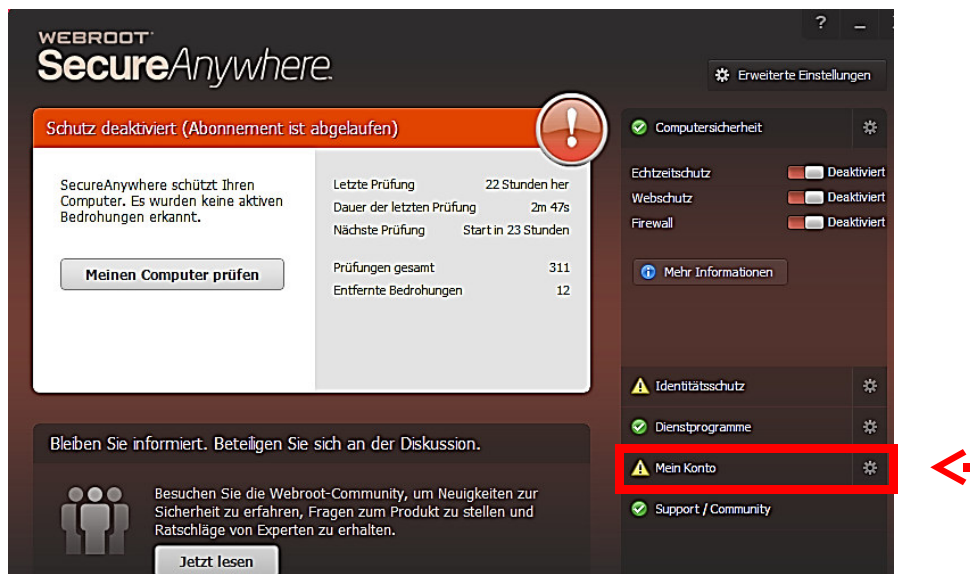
WEBROOT
SecureAnywhere.

?

Erweiterte Einstellungen

Schutz deaktiviert (Abonnement ist abgelaufen)

SecureAnywhere schützt Ihren Computer. Es wurden keine aktiven Bedrohungen erkannt.

Meinen Computer prüfen

| | |
|---|---|
| Letzte Prüfung | 22 Stunden her |
| Dauer der letzten Prüfung | 2m 47s |
| Nächste Prüfung | Start in 23 Stunden |
| Prüfungen gesamt | 311 |
| Entfernte Bedrohungen | 12 |

Computersicherheit

Echtzeitschutz Deaktiviert
Webschutz Deaktiviert
Firewall Deaktiviert

Mehr Informationen

Identitätsschutz

Dienstprogramme

Mein Konto

Support / Community

Bleiben Sie informiert. Beteiligen Sie sich an der Diskussion.

Besuchen Sie die Webroot-Community, um Neuigkeiten zur Sicherheit zu erfahren, Fragen zum Produkt zu stellen und Ratschläge von Experten zu erhalten.

Jetzt lesen